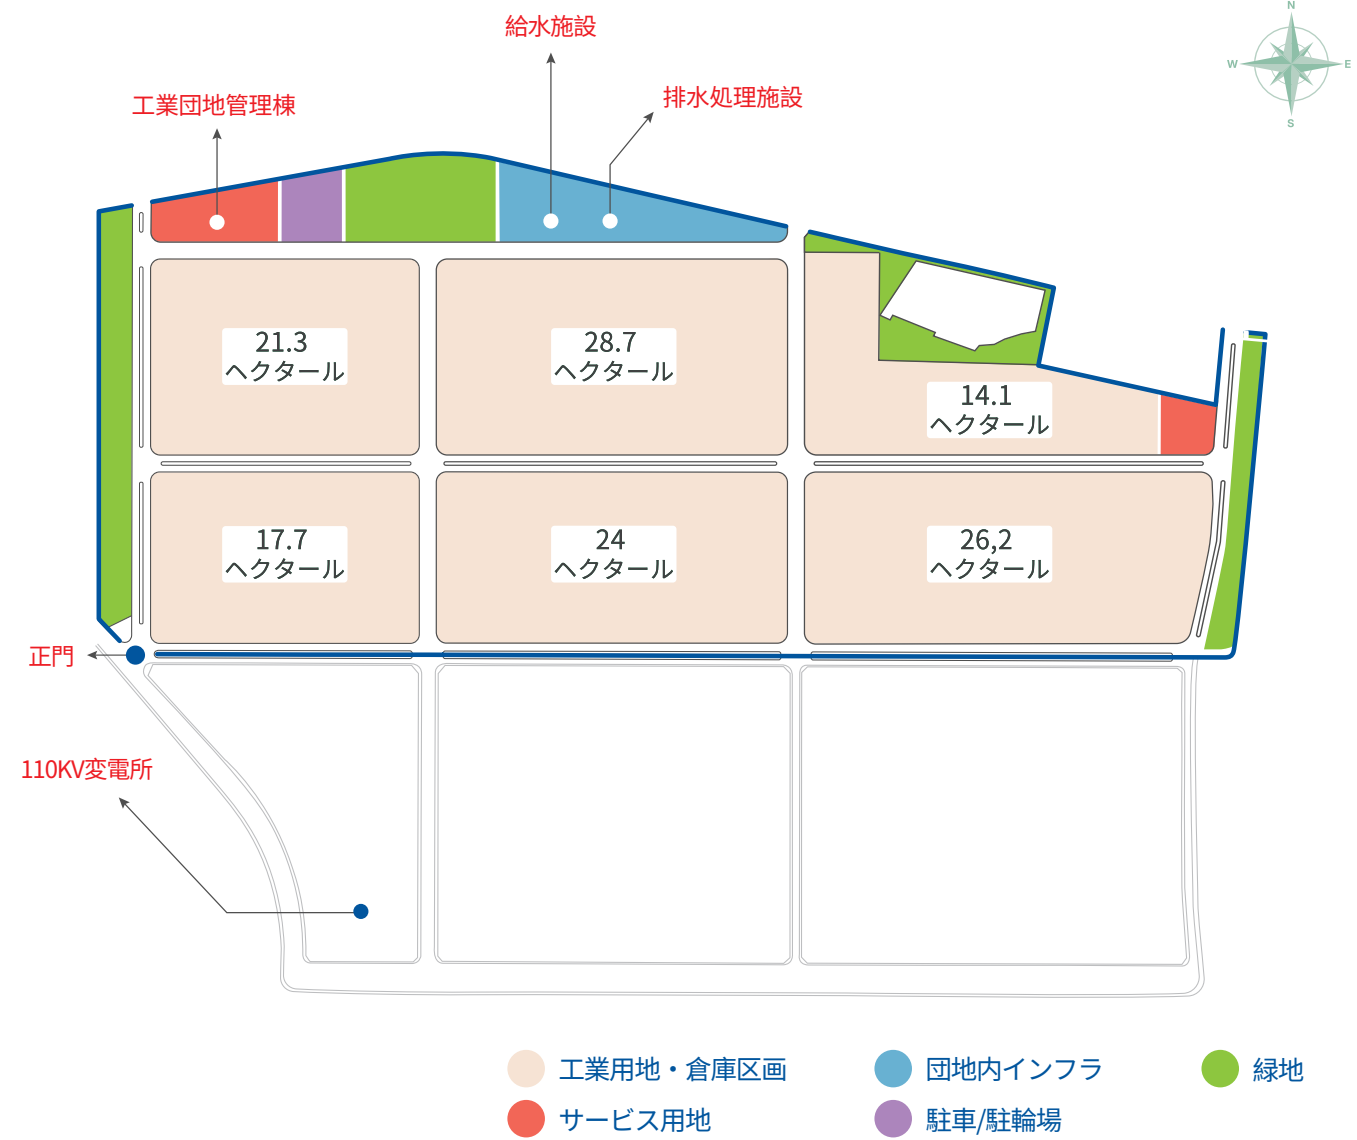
給水施設

工業団地管理棟

排水処理施設

N
W
E
S

21.3
ヘクタール

28.7
ヘクタール

14.1
ヘクタール

17.7
ヘクタール

24
ヘクタール

26,2
ヘクタール

正門

110KV変電所

工業用地・倉庫区画
団地内インフラ
緑地
サービス用地
駐車/駐輪場